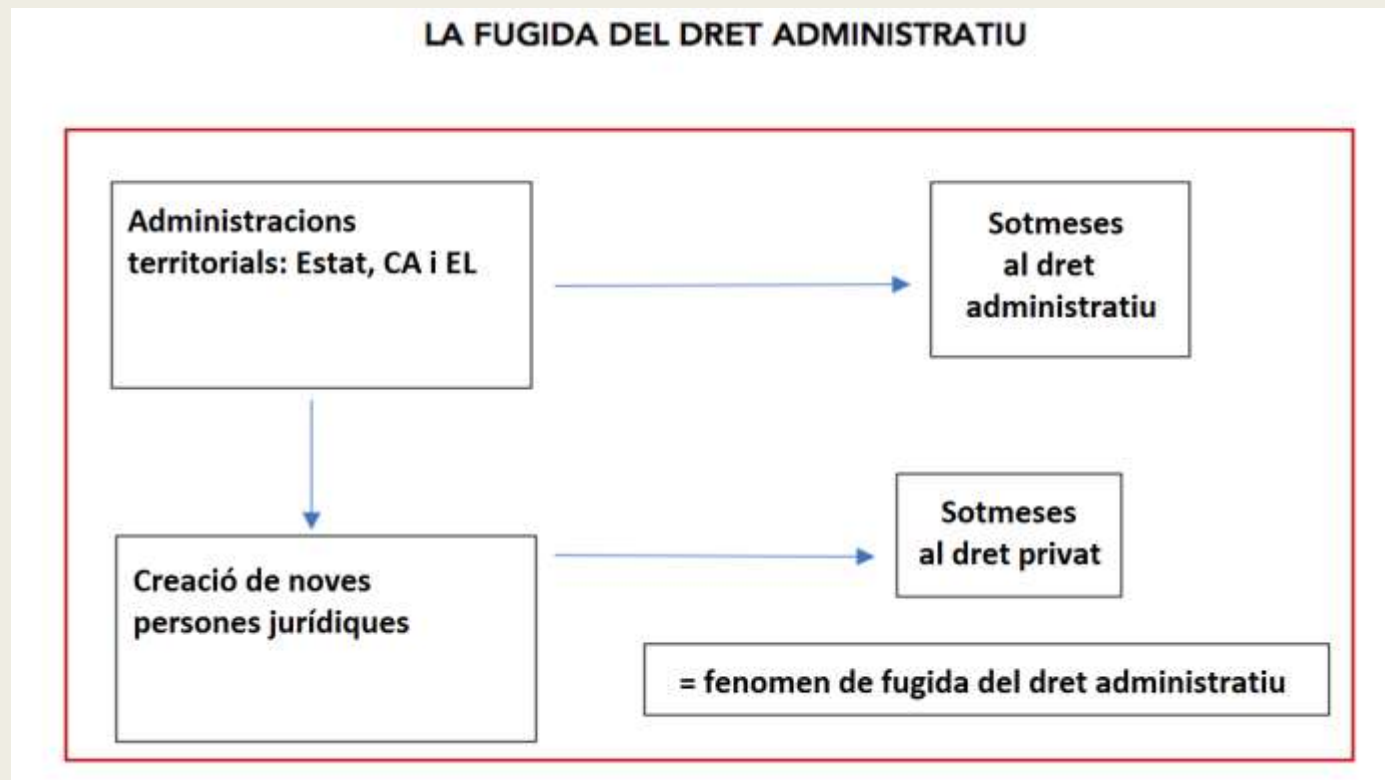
LA FUGIDA DEL DRET ADMINISTRATIU

Administracions territorials: Estat, CA i EL

Sotmeses al dret administratiu

Creació de noves persones jurídiques

Sotmeses al dret privat

= fenomen de fugida del dret administratiu